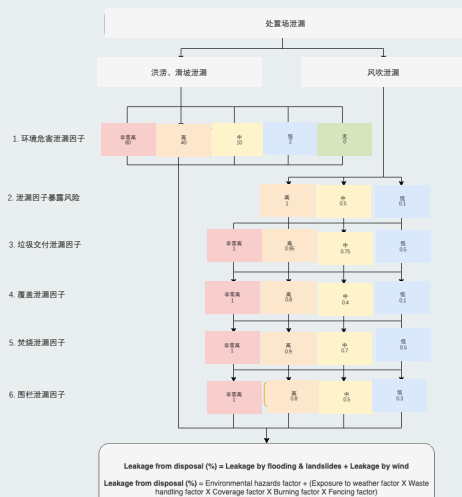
处置场泄漏

洪涝、滑坡泄漏

风吹泄漏

1. 环境危害泄漏因子

非常高
80

高
40

中
10

低
2

无
0

2. 泄漏因子暴露风险

高
1

中
0.5

低
0.1

3. 垃圾交付泄漏因子

非常高
1

高
0.95

中
0.75

低
0.5

4. 覆盖泄漏因子

非常高
1

高
0.8

中
0.4

低
0.1

5. 焚烧泄漏因子

非常高
1

高
0.9

中
0.7

低
0.5

6. 围栏泄漏因子

非常高
1

高
0.9

中
0.5

低
0.3

Leakage from disposal (%) = Leakage by flooding & landslides + Leakage by wind

Leakage from disposal (%) = Environmental hazards factor + (Exposure to weather factor X Waste handling factor X Coverage factor X Burning factor X Fencing factor)